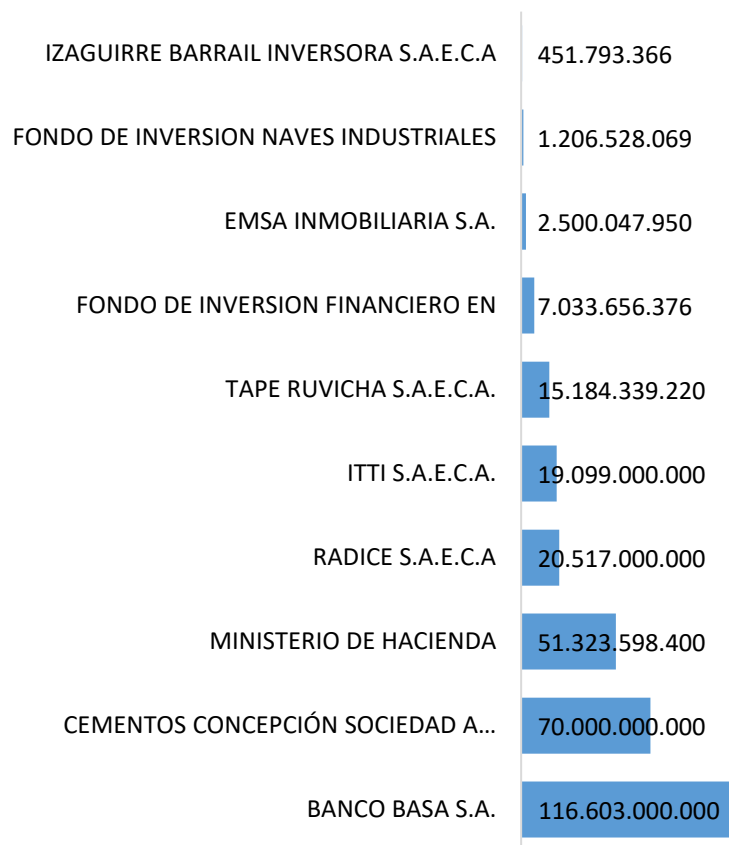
IZAGUIRRE BARRAIL INVERSORA S.A.E.C.A 451.793.366

FONDO DE INVERSION NAVES INDUSTRIALES 1.206.528.069

EMSA INMOBILIARIA S.A. 2.500.047.950

FONDO DE INVERSION FINANCIERO EN 7.033.656.376

TAPE RUVICHA S.A.E.C.A. 15.184.339.220

ITTI S.A.E.C.A. 19.099.000.000

RADICE S.A.E.C.A 20.517.000.000

MINISTERIO DE HACIENDA 51.323.598.400

CEMENTOS CONCEPCIÓN SOCIEDAD A... 70.000.000.000

BANCO BASA S.A. 116.603.000.000